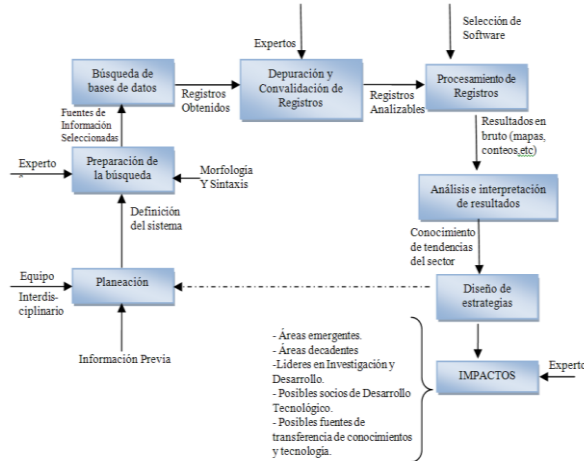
Selección de Software

Expertos

Búsqueda de bases de datos

Registros Obtenidos

Depuración y Convalidación de Registros

Registros Analizables

Procesamiento de Registros

Fuentes de Información Seleccionadas

Resultados en bruto (mapas, conteos,etc)

Experto

Preparación de la búsqueda

Morfologia Y Sintaxis

Análisis e interpretación de resultados

Definición del sistema

Conocimiento de tendencias del sector

Equipo Interdis-ciplinario

Planeación

Diseño de estrategias

Información Previa

- Áreas emergentes.
- Áreas decadentes
-Líderes en Investigación y Desarrollo.
- Posibles socios de Desarrollo Tecnológico.
- Posibles fuentes de transferencia de conocimientos y tecnología.

IMPACTOS

Experto